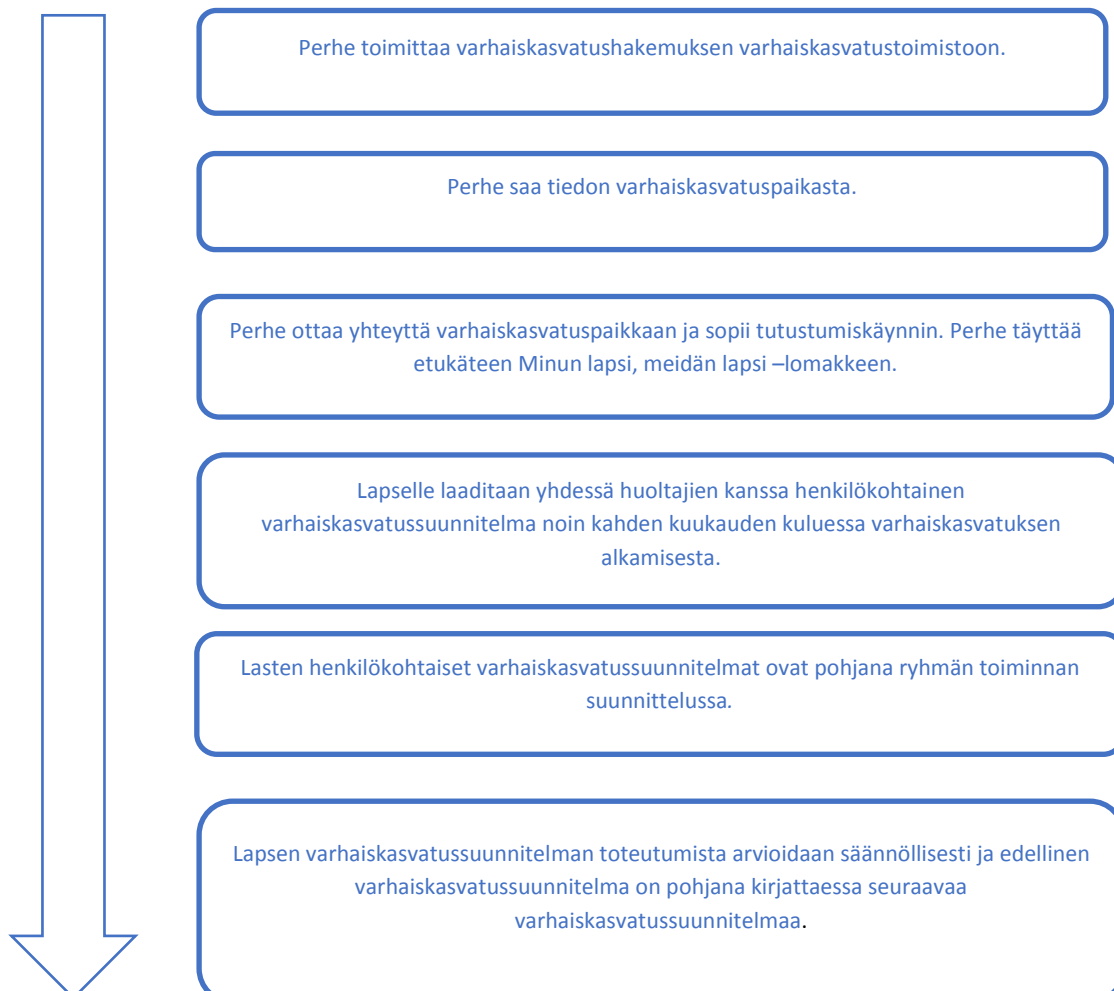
Perhe toimittaa varhaiskasvatushakemuksen varhaiskasvatustoimistoon.

Perhe saa tiedon varhaiskasvatuspaikasta.

Perhe ottaa yhteyttä varhaiskasvatuspaikkaan ja sopii tutustumiskäynnin. Perhe täyttää etukäteen Minun lapsi, meidän lapsi –lomakkeen.

Lapselle laaditaan yhdessä huoltajien kanssa henkilökohtainen varhaiskasvatussuunnitelma noin kahden kuukauden kuluessa varhaiskasvatuksen alkamisesta.

Lasten henkilökohtaiset varhaiskasvatussuunnitelmat ovat pohjana ryhmän toiminnan suunnittelussa.

Lapsen varhaiskasvatussuunnitelman toteutumista arvioidaan säännöllisesti ja edellinen varhaiskasvatussuunnitelma on pohjana kirjattaessa seuraavaa varhaiskasvatussuunnitelmaa.